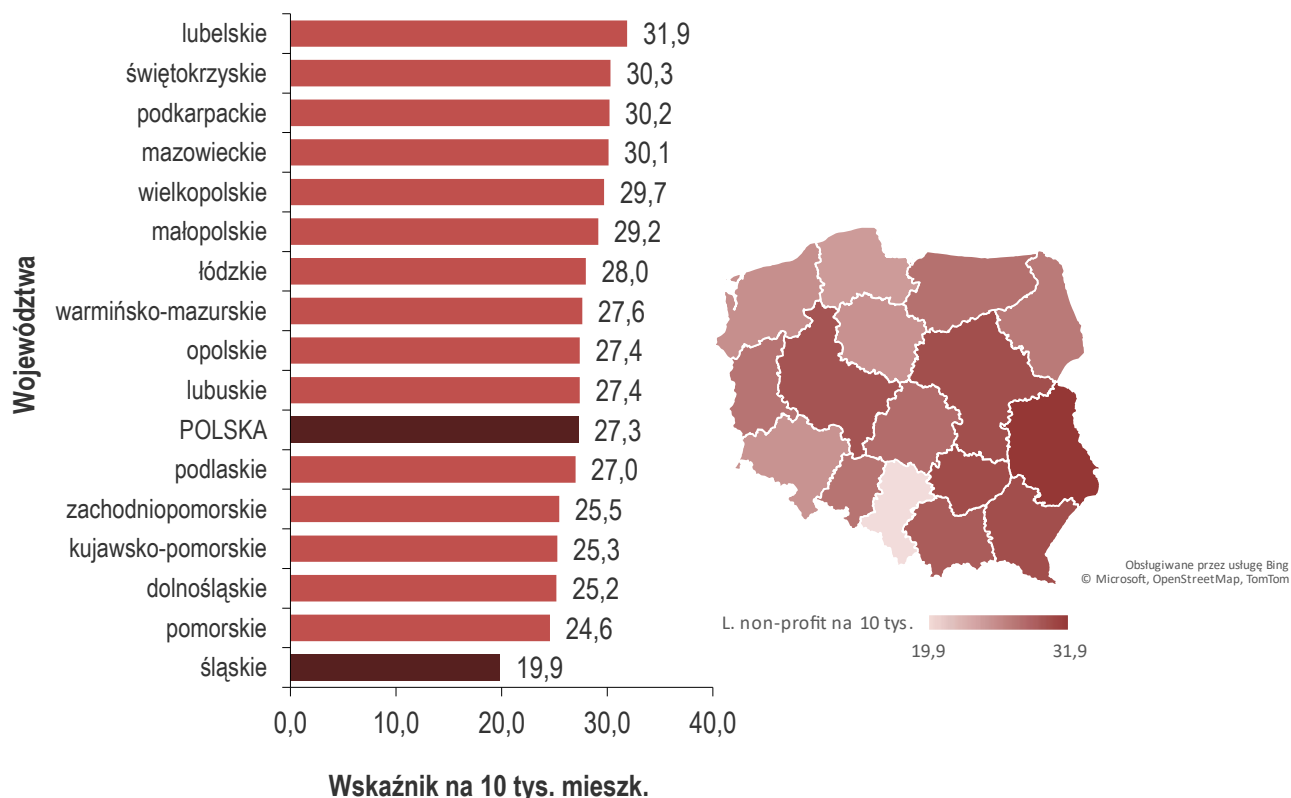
Województwa

| | |
|---|---|
| lubelskie | 31,9 |
| świętokrzyskie | 30,3 |
| podkarpackie | 30,2 |
| mazowieckie | 30,1 |
| wielkopolskie | 29,7 |
| małopolskie | 29,2 |
| łódzkie | 28,0 |
| warmińsko-mazurskie | 27,6 |
| opolskie | 27,4 |
| lubuskie | 27,4 |
| POLSKA | 27,3 |
| podlaskie | 27,0 |
| zachodniopomorskie | 25,5 |
| kujawsko-pomorskie | 25,3 |
| dolnośląskie | 25,2 |
| pomorskie | 24,6 |
| śląskie | 19,9 |

0,0 10,0 20,0 30,0 40,0

Wskaźnik na 10 tys. mieszk.

Obsługiwane przez usługę Bing
© Microsoft, OpenStreetMap, TomTom

L. non-profit na 10 tys.
19,9
31,9